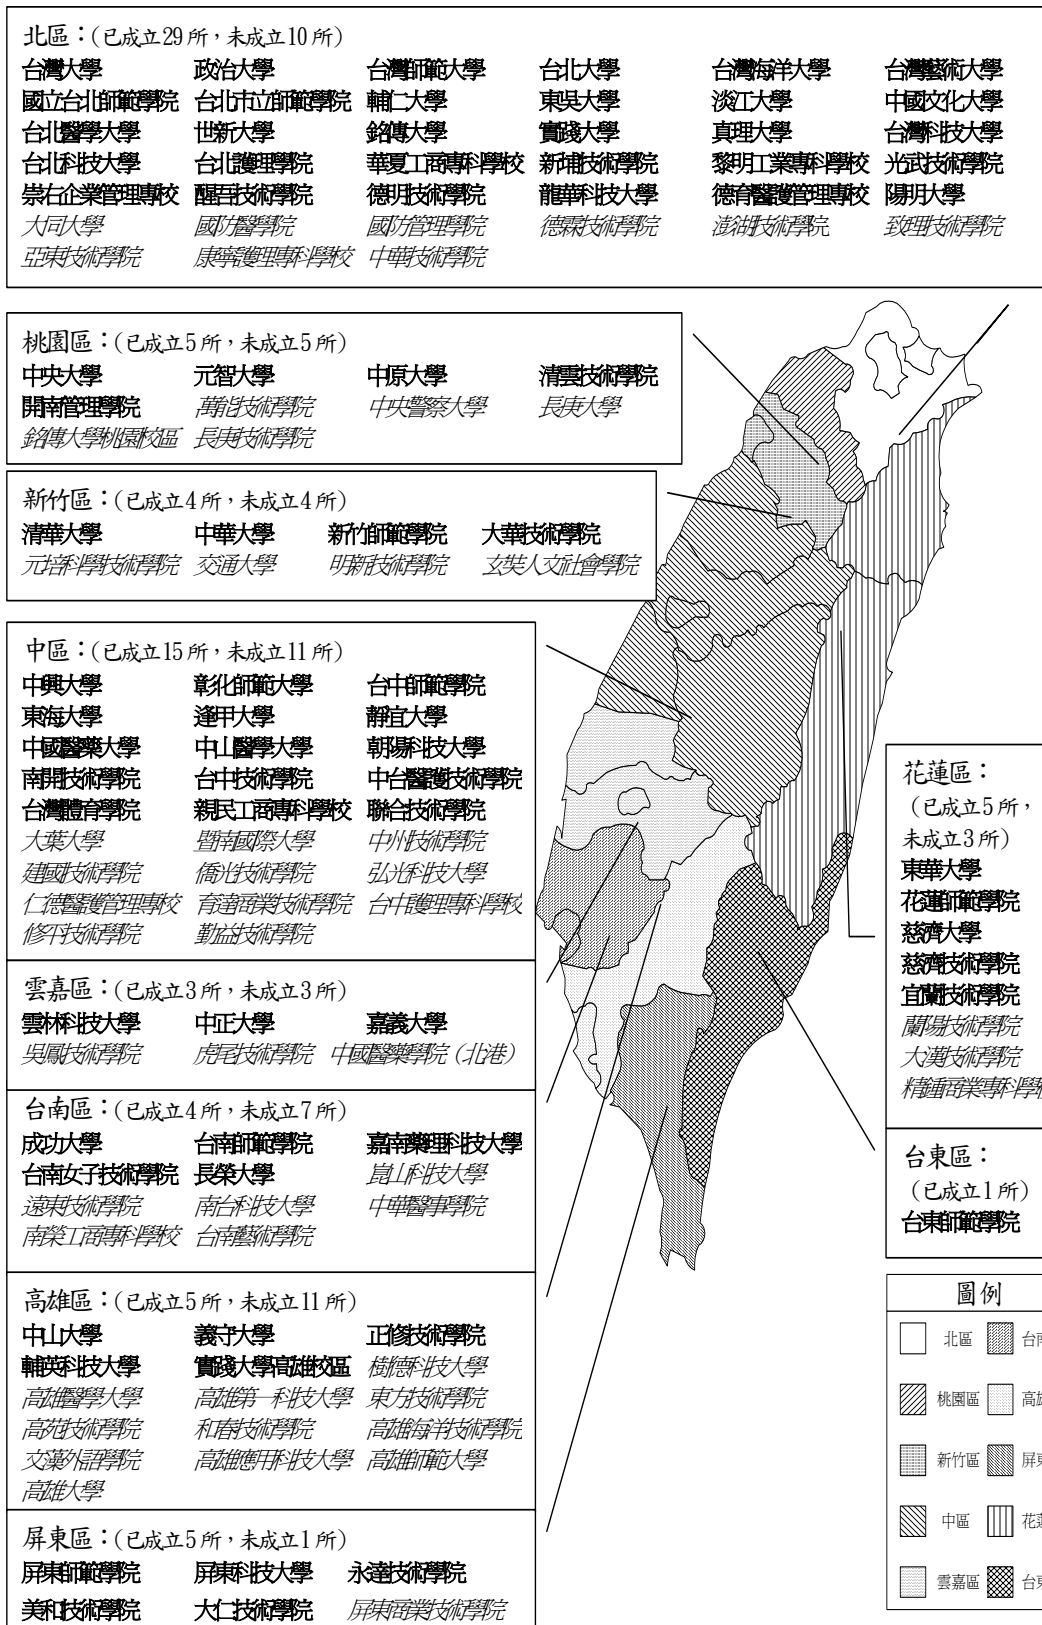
北區：(已成立29所，未成立10所)
台灣大學 政治大學 台灣師範大學 台北大學 台灣海洋大學 台灣藝術大學
國立台北師範學院 台北市立師範學院 輔仁大學 東吳大學 淡江大學 中國文化大學
台北醫學大學 世新大學 銘傳大學 實踐大學 真理大學 台灣科技大學
台北科技大學 台北護理學院 華夏工商專科學校 新埔技術學院 黎明工業專科學校 光武技術學院
崇右企業管理專校 醒吾技術學院 德明技術學院 龍華科技大學 德育醫護管理專校 陽明大學
大同大學 國防醫學院 國防管理學院 德霖技術學院 澎湖技術學院 致理技術學院
亞東技術學院 康寧護理專科學校 中華技術學院

桃園區：(已成立5所，未成立5所)
中央大學 元智大學 中原大學 清雲技術學院
開南管理學院 萬能技術學院 中央警察大學 長庚大學
銘傳大學桃園校區 長庚技術學院

新竹區：(已成立4所，未成立4所)
清華大學 中華大學 新竹師範學院 大華技術學院
元培科學技術學院 交通大學 明新技術學院 玄奘人文社會學院

中區：(已成立15所，未成立11所)
中興大學 彰化師範大學 台中師範學院
東海大學 逢甲大學 靜宜大學
中國醫藥大學 中山醫學大學 朝陽科技大學
南開技術學院 台中技術學院 中台醫護技術學院
台灣體育學院 親民工商專科學校 聯合技術學院
大葉大學 暨南國際大學 中州技術學院
建國技術學院 僑光技術學院 弘光科技大學
仁德醫護管理專校 育達商業技術學院 台中護理專科學校
修平技術學院 勤益技術學院

雲嘉區：(已成立3所，未成立3所)
雲林科技大學 中正大學 嘉義大學
吳鳳技術學院 虎尾技術學院 中國醫藥學院(北港)

台南區：(已成立4所，未成立7所)
成功大學 台南師範學院 嘉南藥理科技大學
台南女子技術學院 長榮大學 崑山科技大學
遠東技術學院 南台科技大學 中華醫事學院
南榮工商專科學校 台南藝術學院

高雄區：(已成立5所，未成立11所)
中山大學 義守大學 正修技術學院
輔英科技大學 實踐大學高雄校區 樹德科技大學
高雄醫學大學 高雄第一科技大學 東方技術學院
高苑技術學院 和春技術學院 高雄海洋技術學院
文藻外語學院 高雄應用科技大學 高雄師範大學
高雄大學

屏東區：(已成立5所，未成立1所)
屏東師範學院 屏東科技大學 永達技術學院
美和技術學院 大仁技術學院 屏東商業技術學院

花蓮區：
(已成立5所，未成立3所)
東華大學
花蓮師範學院
慈濟大學
慈濟技術學院
宜蘭技術學院
蘭陽技術學院
大漢技術學院
精鍾商業專科學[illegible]

台東區：
(已成立1所)
台東師範學院

圖例
北區 台南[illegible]
桃園區 高雄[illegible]
新竹區 屏東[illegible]
中區 花蓮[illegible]
雲嘉區 台東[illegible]